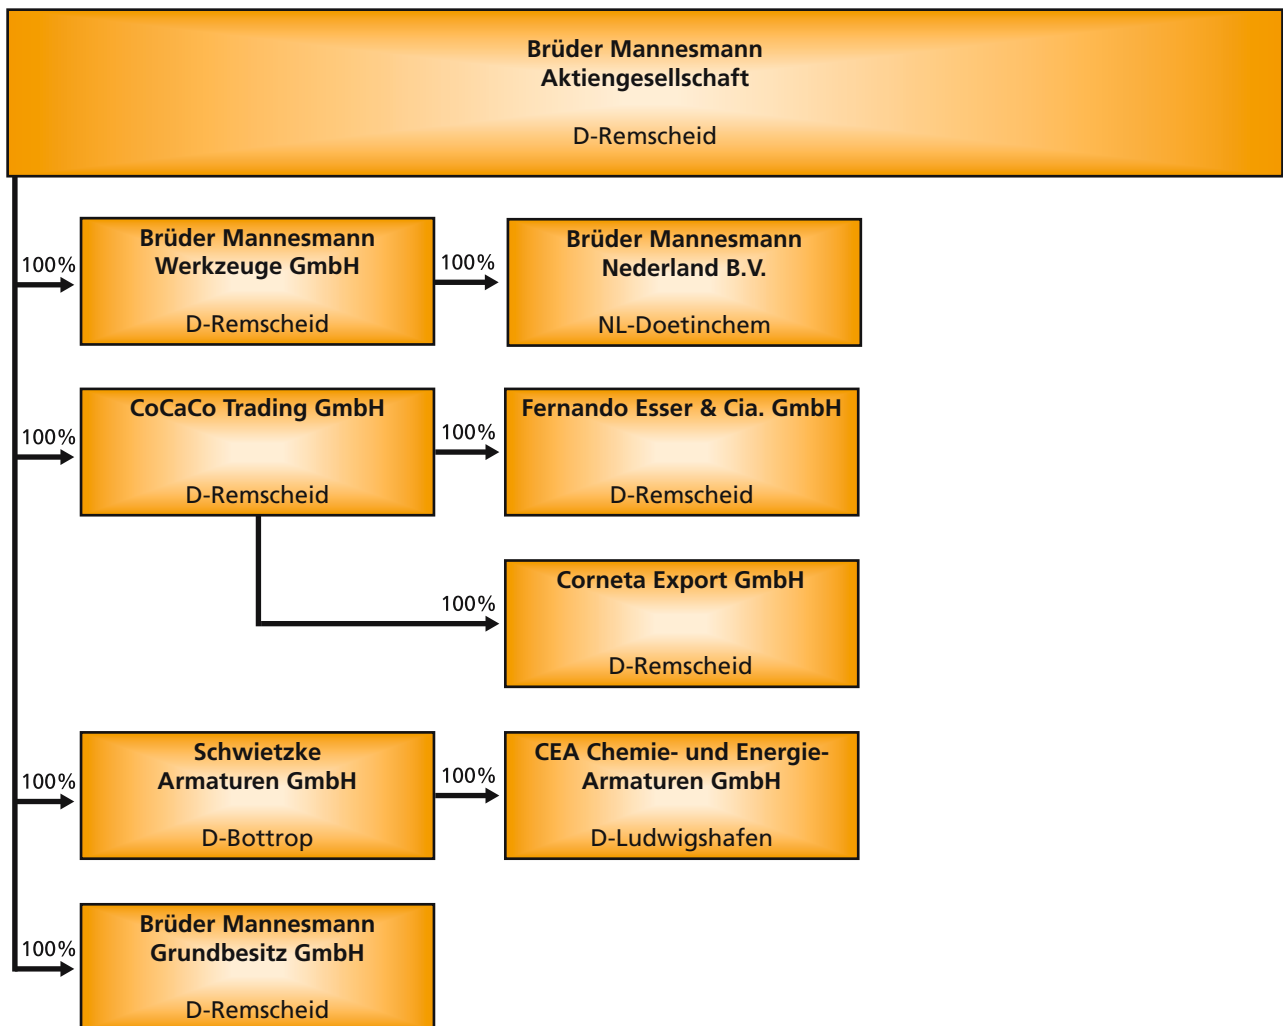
Brüder Mannesmann Aktiengesellschaft

D-Remscheid

100%

Brüder Mannesmann Werkzeuge GmbH

D-Remscheid

100%

Brüder Mannesmann Nederland B.V.

NL-Doetinchem

100%

CoCaCo Trading GmbH

D-Remscheid

100%

Fernando Esser & Cia. GmbH

D-Remscheid

100%

Corneta Export GmbH

D-Remscheid

100%

Schwietzke Armaturen GmbH

D-Bottrop

100%

CEA Chemie- und Energie-Armaturen GmbH

D-Ludwigshafen

100%

Brüder Mannesmann Grundbesitz GmbH

D-Remscheid